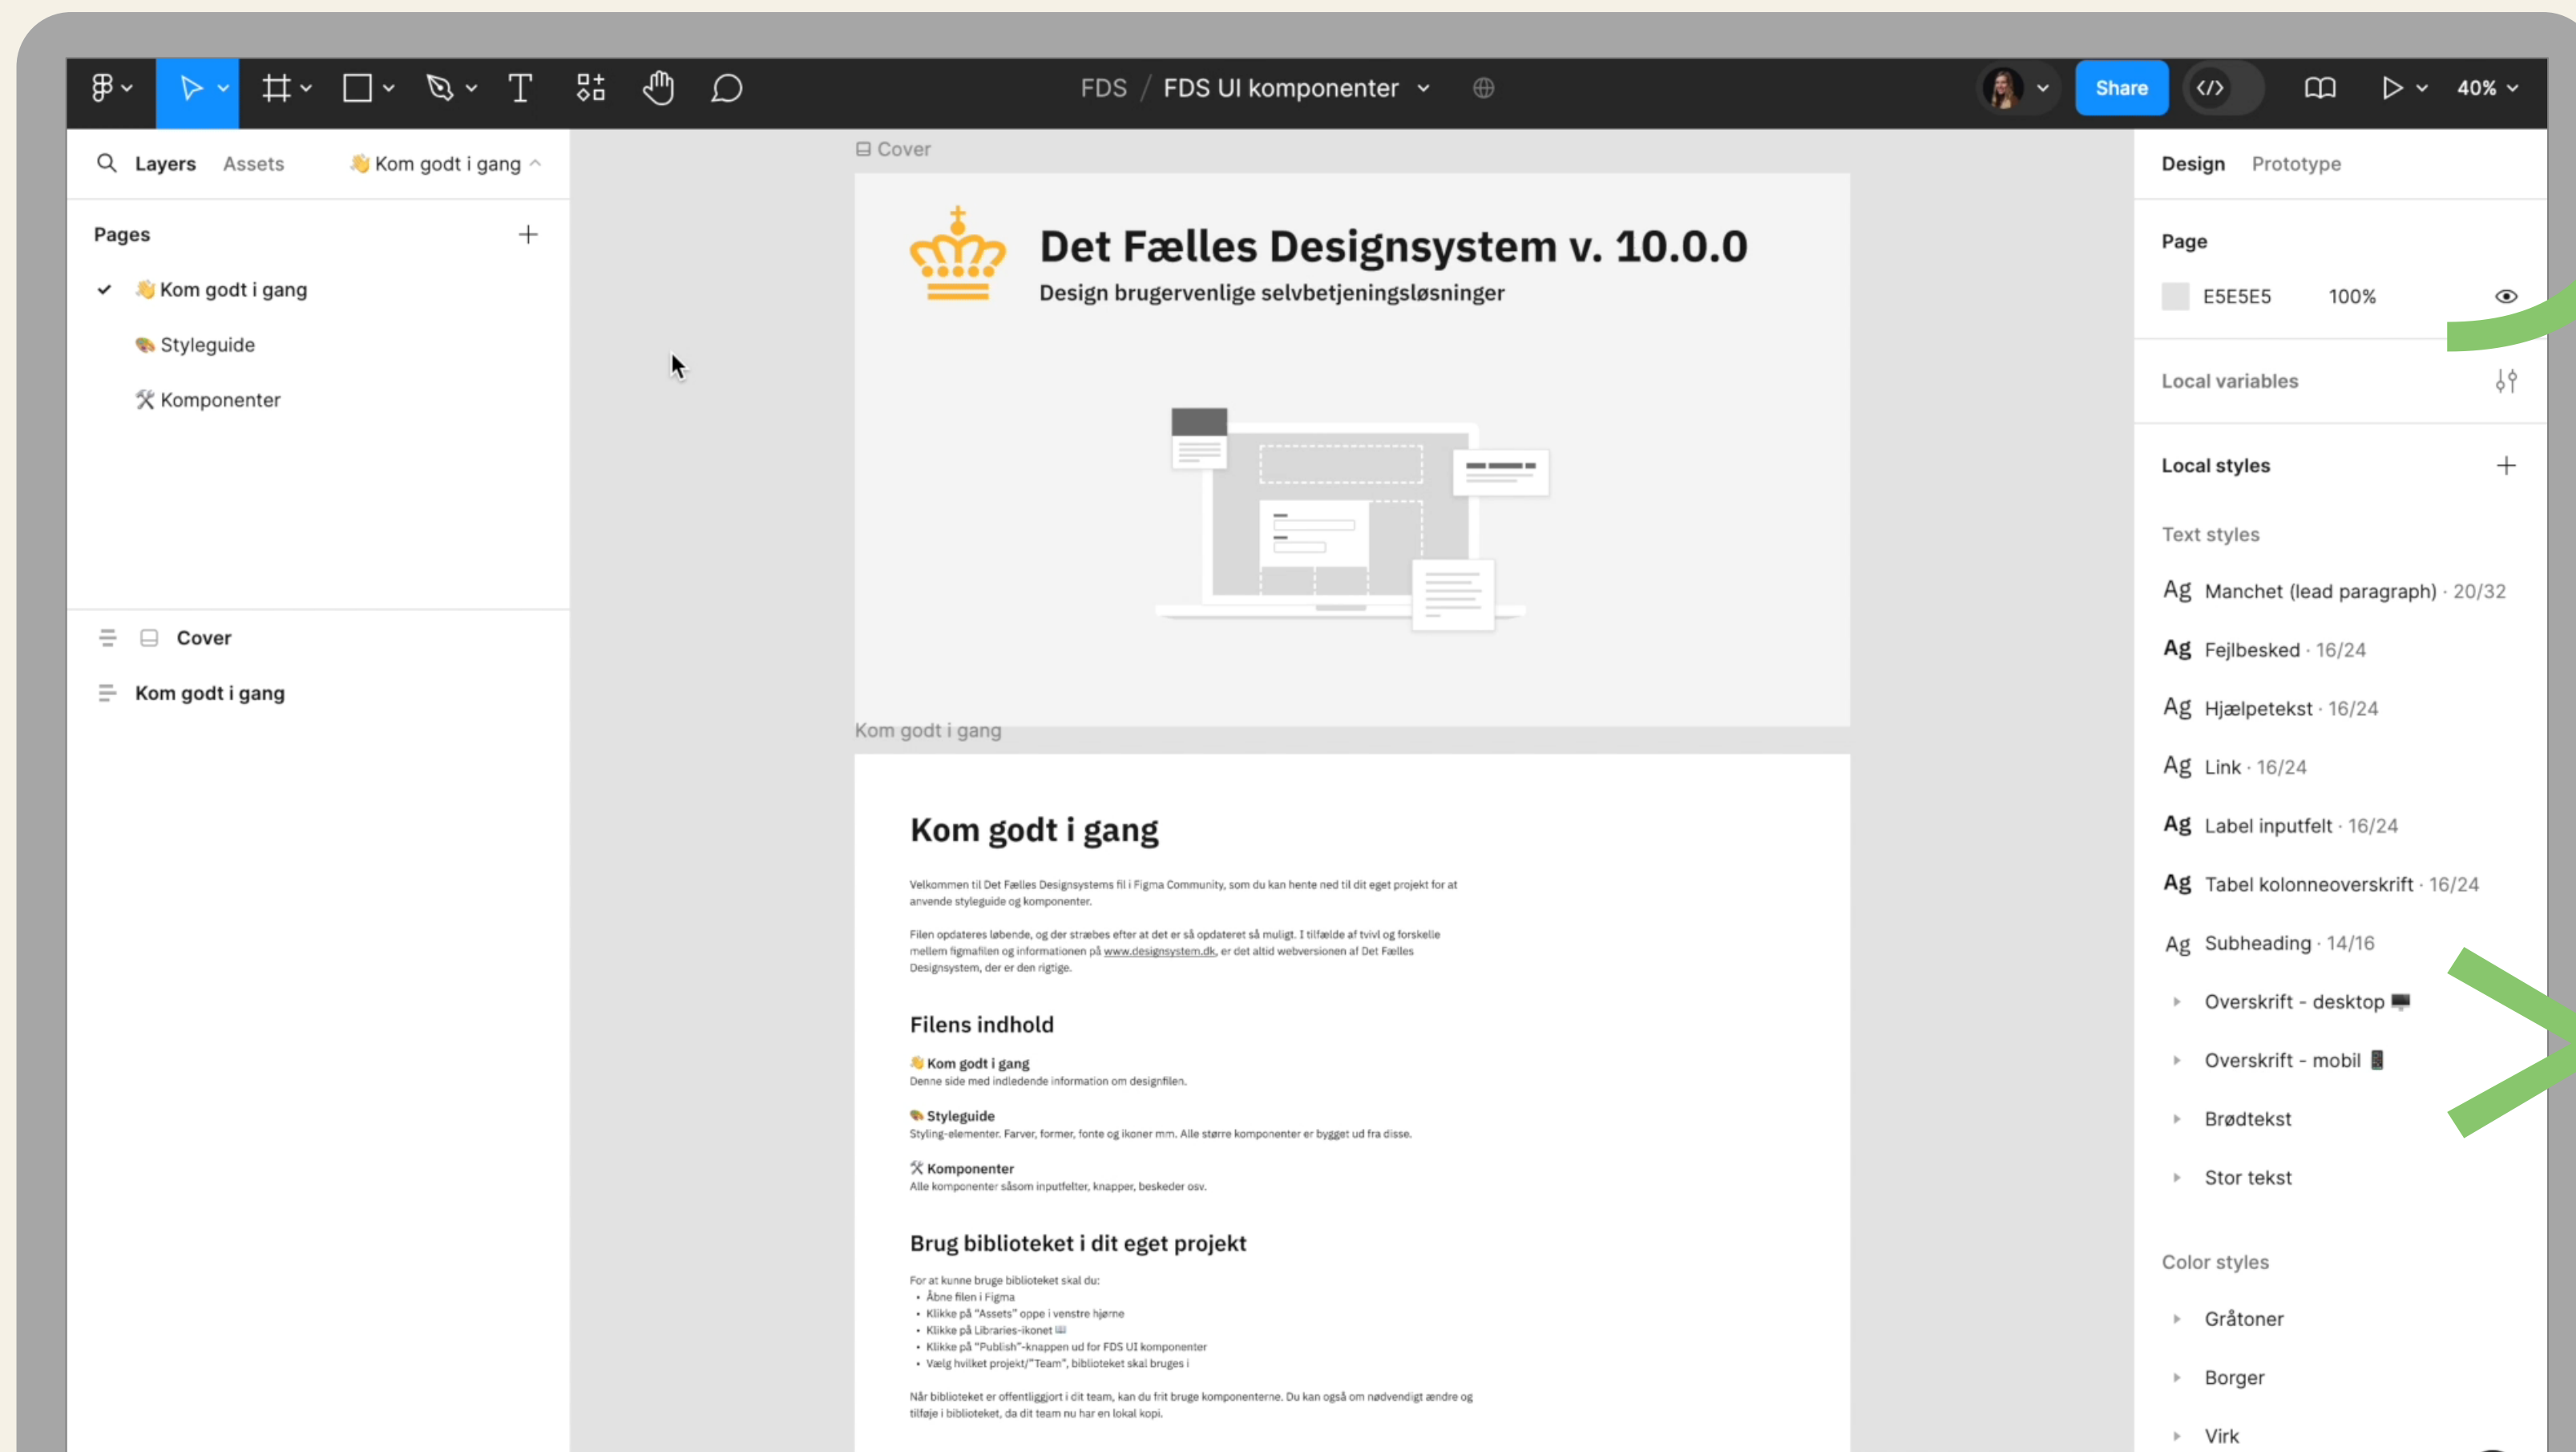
FDS / FDS UI komponenter

Share

40%

Layers Assets 👋 Kom godt i gang

Pages

✓ 👋 Kom godt i gang

🎨 Styleguide

🛠 Komponenter

Cover

Kom godt i gang

Cover

Det Fælles Designsystem v. 10.0.0

Design brugervenlige selvbetjeningsløsninger

Kom godt i gang

Kom godt i gang

Velkommen til Det Fælles Designsystems fil i Figma Community, som du kan hente ned til dit eget projekt for at anvende styleguide og komponenter.

Filen opdateres løbende, og der stræbes efter at det er så opdateret så muligt. I tilfælde af tvivl og forskelle mellem figmafilen og informationen på www.designsystem.dk, er det altid webversionen af Det Fælles Designsystem, der er den rigtige.

Filens indhold

👋 Kom godt i gang
Denne side med indledende information om designfilen.

🎨 Styleguide
Styling-elementer. Farver, former, fonte og ikoner mm. Alle større komponenter er bygget ud fra disse.

🛠 Komponenter
Alle komponenter såsom inputfelter, knapper, beskeder osv.

Brug biblioteket i dit eget projekt

For at kunne bruge biblioteket skal du:
• Åbne filen i Figma
• Klikke på "Assets" oppe i venstre hjørne
• Klikke på Libraries-ikonet
• Klikke på "Publish"-knappen ud for FDS UI komponenter
• Vælg hvilket projekt/"Team", biblioteket skal bruges i

Når biblioteket er offentliggjort i dit team, kan du frit bruge komponenterne. Du kan også om nødvendigt ændre og tilføje i biblioteket, da dit team nu har en lokal kopi.

Design Prototype

Page

E5E5E5 100%

Local variables

Local styles

Text styles

Ag Manchet (lead paragraph) · 20/32

Ag Fejlbesked · 16/24

Ag Hjælpetekst · 16/24

Ag Link · 16/24

Ag Label inputfelt · 16/24

Ag Tabel kolonneoverskrift · 16/24

Ag Subheading · 14/16

Overskrift - desktop 🖥

Overskrift - mobil 📱

Brødtekst

Stor tekst

Color styles

Gråtoner

Borger

Virk